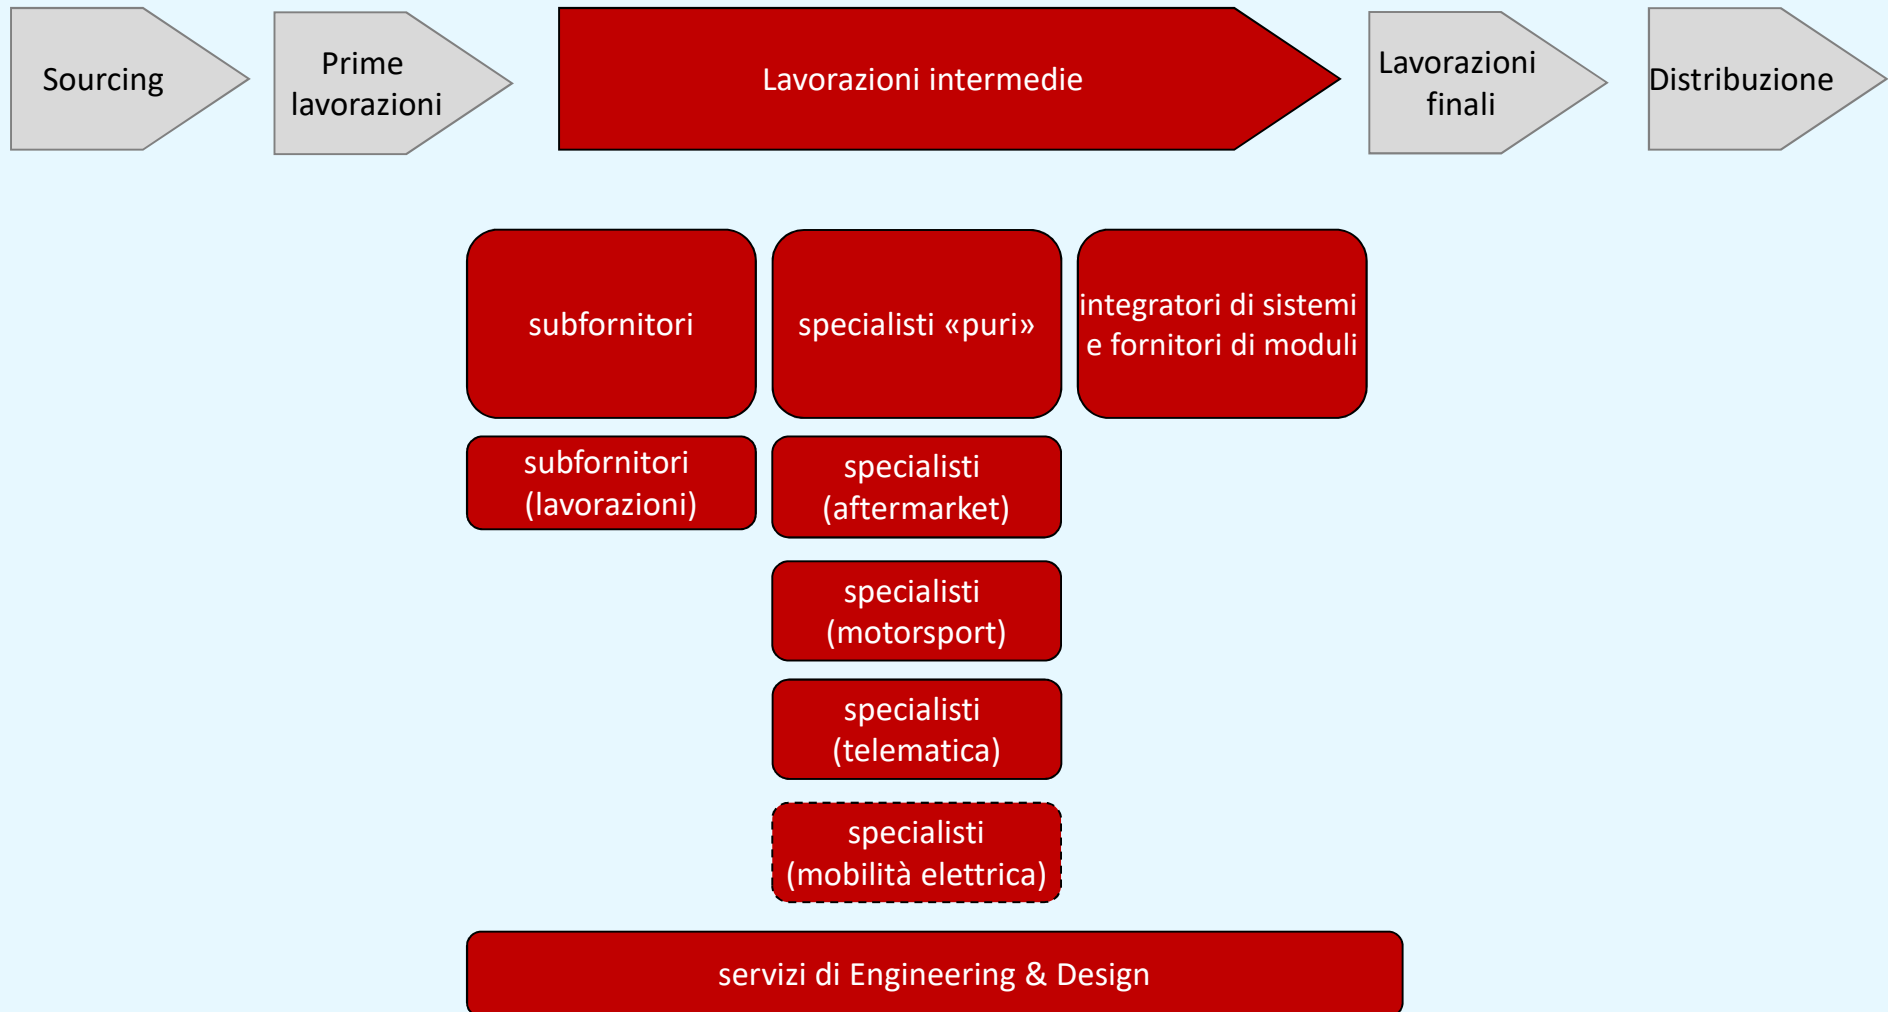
Sourcing

Prime lavorazioni

Lavorazioni intermedie

Lavorazioni finali

Distribuzione

subfornitori

specialisti «puri»

integratori di sistemi e fornitori di moduli

subfornitori (lavorazioni)

specialisti (aftermarket)

specialisti (motorsport)

specialisti (telematica)

specialisti (mobilità elettrica)

servizi di Engineering & Design